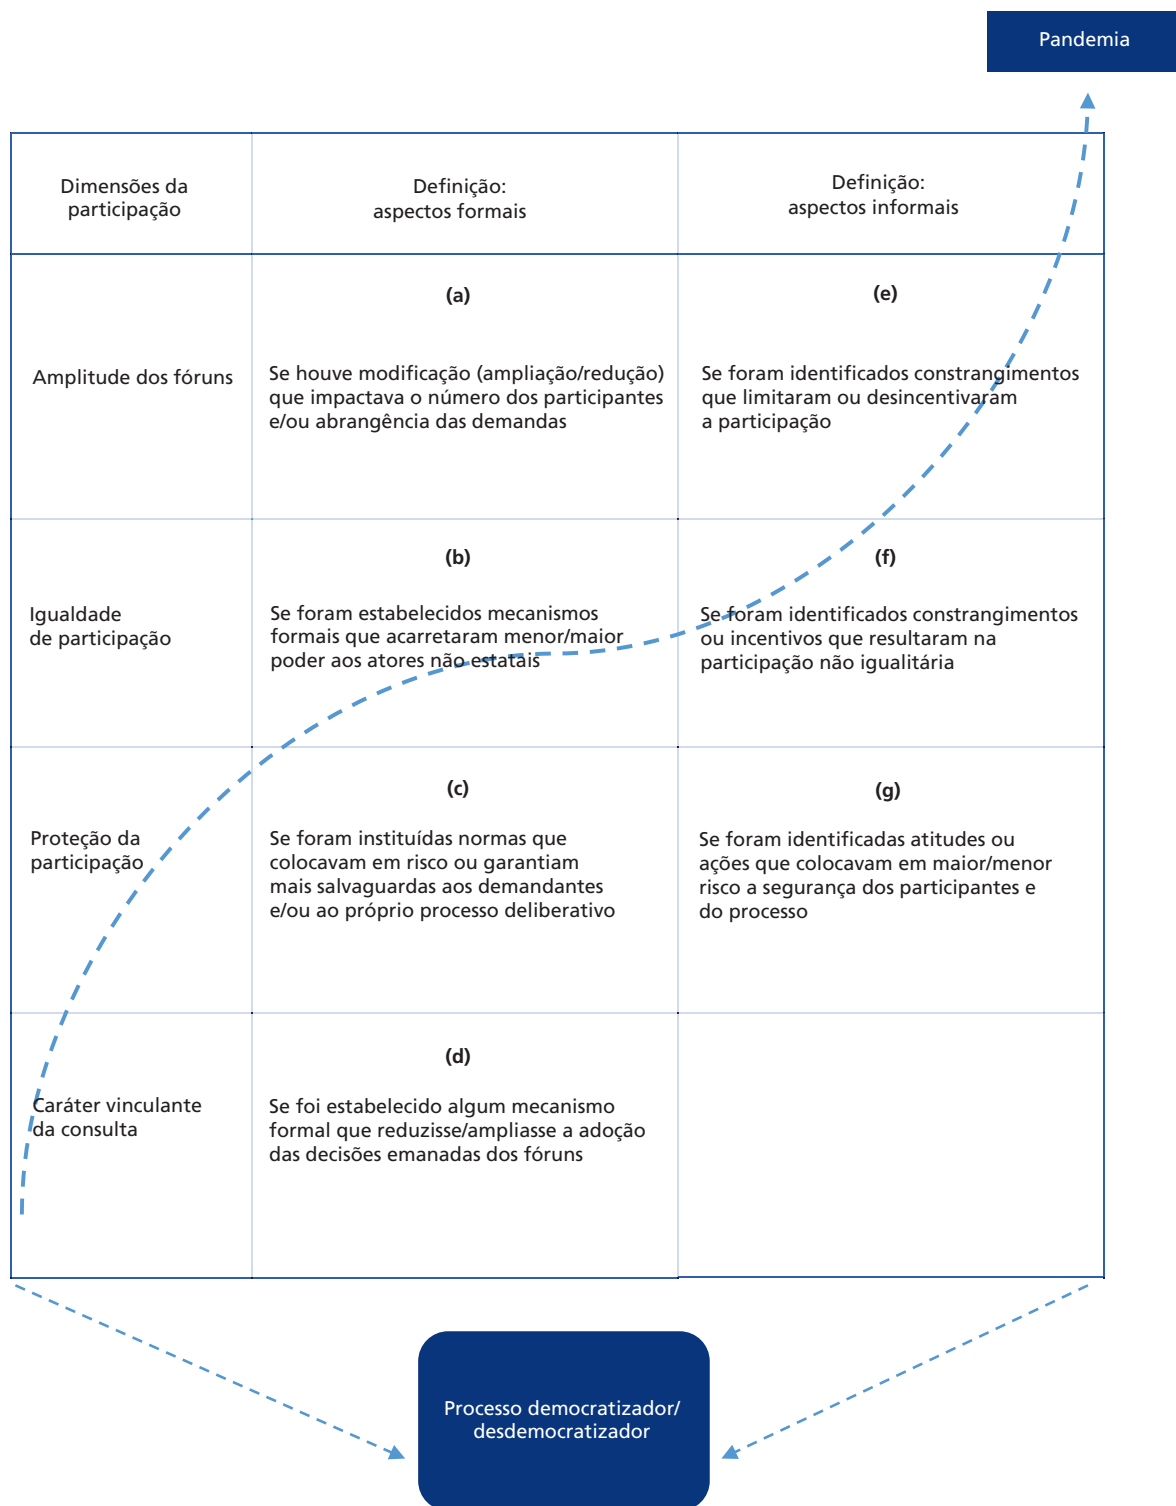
Pandemia

| Dimensões da participação | Definição: aspectos formais | Definição: aspectos informais |
|---|---|---|
| Amplitude dos fóruns | **(a)** Se houve modificação (ampliação/redução) que impactava o número dos participantes e/ou abrangência das demandas | **(e)** Se foram identificados constrangimentos que limitaram ou desincentivaram a participação |
| Igualdade de participação | **(b)** Se foram estabelecidos mecanismos formais que acarretaram menor/maior poder aos atores não estatais | **(f)** Se foram identificados constrangimentos ou incentivos que resultaram na participação não igualitária |
| Proteção da participação | **(c)** Se foram instituídas normas que colocavam em risco ou garantiam mais salvaguardas aos demandantes e/ou ao próprio processo deliberativo | **(g)** Se foram identificadas atitudes ou ações que colocavam em maior/menor risco a segurança dos participantes e do processo |
| Caráter vinculante da consulta | **(d)** Se foi estabelecido algum mecanismo formal que reduzisse/ampliasse a adoção das decisões emanadas dos fóruns | |

Processo democratizador/ desdemocratizador